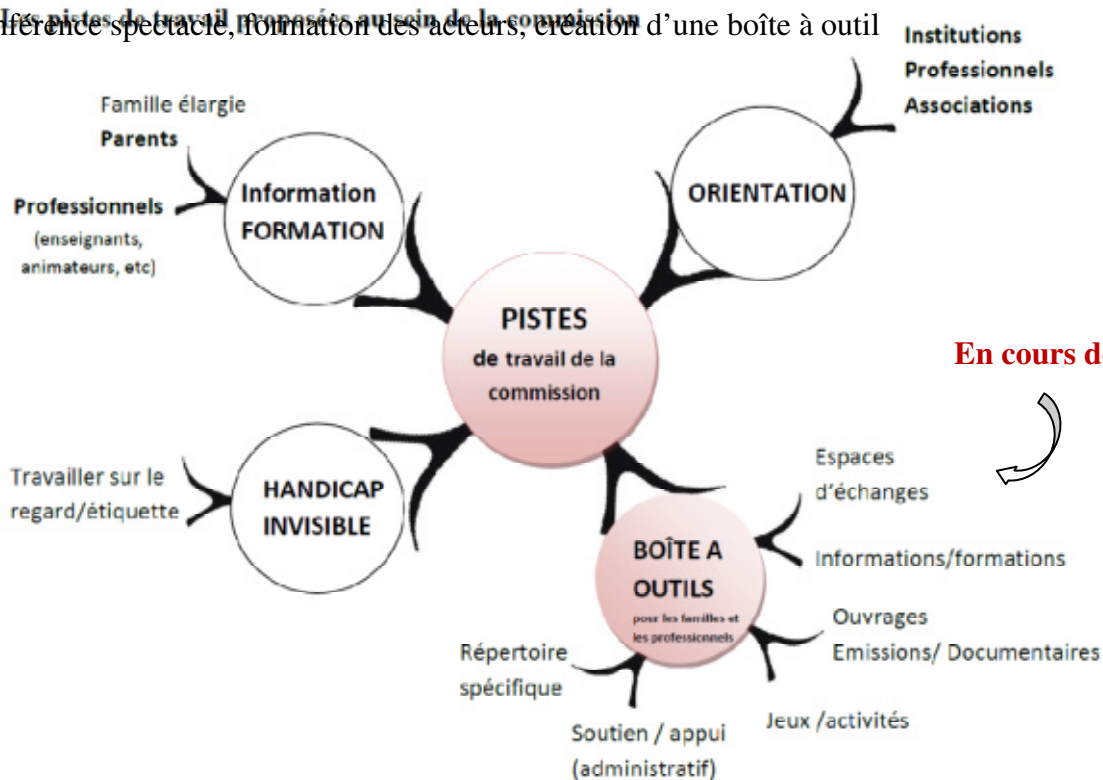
Les pistes de travail proposées au sein de la commission
lférence spectacle, formation des acteurs, création d'une boîte à outil

Institutions
Professionnels
Associations

Famille élargie
Parents

Professionnels
(enseignants, animateurs, etc)

Information
FORMATION

ORIENTATION

PISTES
de travail de la commission

En cours d

Travailler sur le regard/étiquette

HANDICAP
INVISIBLE

Espaces d'échanges

Informations/formations

BOÎTE A OUTILS
pour les familles et les professionnels

Ouvrages
Emissions/ Documentaires

Répertoire spécifique

Jeux /activités

Soutien / appui
(administratif)